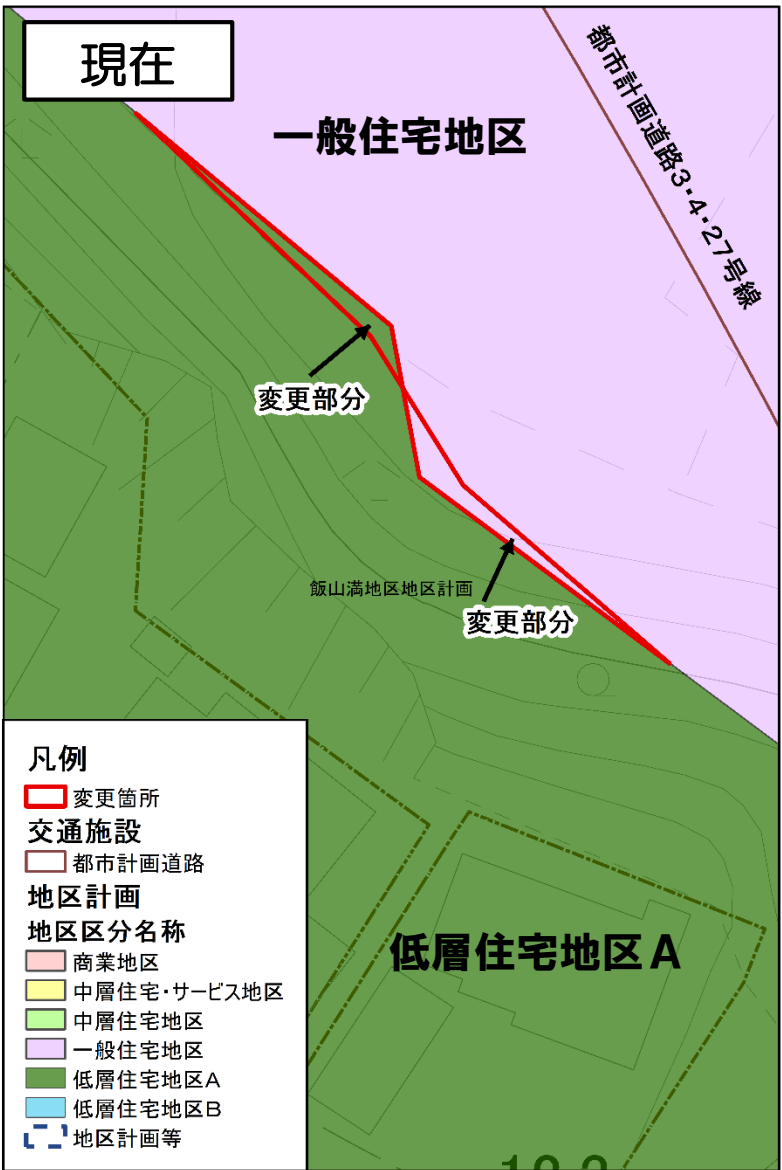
現在

一般住宅地区

都市計画道路3・4・27号線

変更部分

飯山満地区地区計画

変更部分

低層住宅地区A

凡例
変更箇所
交通施設
都市計画道路
地区計画
地区区分名称
商業地区
中層住宅・サービス地区
中層住宅地区
一般住宅地区
低層住宅地区A
低層住宅地区B
地区計画等

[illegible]